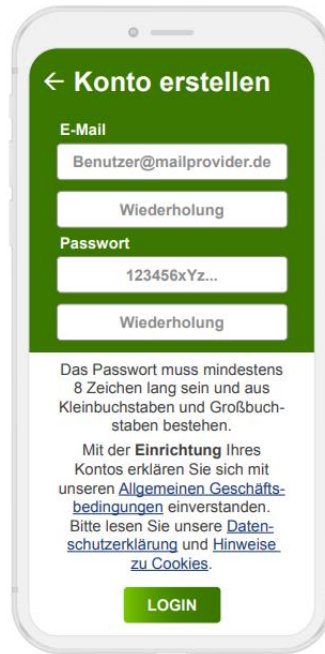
← Konto erstellen

E-Mail

Benutzer@mailprovider.de

Wiederholung

Passwort

123456xYz...

Wiederholung

Das Passwort muss mindestens 8 Zeichen lang sein und aus Kleinbuchstaben und Großbuchstaben bestehen.

Mit der Einrichtung Ihres Kontos erklären Sie sich mit unseren Allgemeinen Geschäftsbedingungen einverstanden. Bitte lesen Sie unsere Datenschutzerklärung und Hinweise zu Cookies.

LOGIN